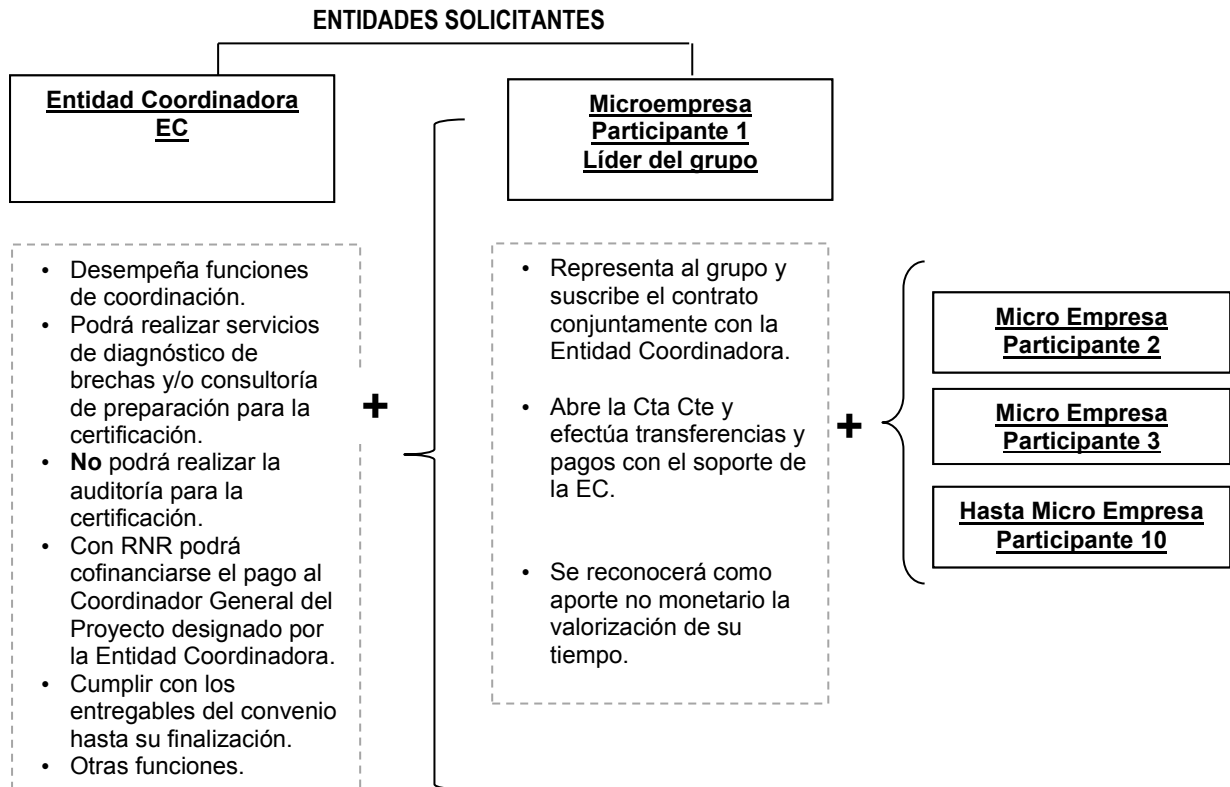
ENTIDADES SOLICITANTES

Entidad Coordinadora
EC

Microempresa
Participante 1
Líder del grupo

- Desempeña funciones de coordinación.
- Podrá realizar servicios de diagnóstico de brechas y/o consultoría de preparación para la certificación.
- **No** podrá realizar la auditoría para la certificación.
- Con RNR podrá cofinanciarse el pago al Coordinador General del Proyecto designado por la Entidad Coordinadora.
- Cumplir con los entregables del convenio hasta su finalización.
- Otras funciones.

+

- Representa al grupo y suscribe el contrato conjuntamente con la Entidad Coordinadora.
- Abre la Cta Cte y efectúa transferencias y pagos con el soporte de la EC.
- Se reconocerá como aporte no monetario la valorización de su tiempo.

+

Micro Empresa
Participante 2

Micro Empresa
Participante 3

Hasta Micro Empresa
Participante 10